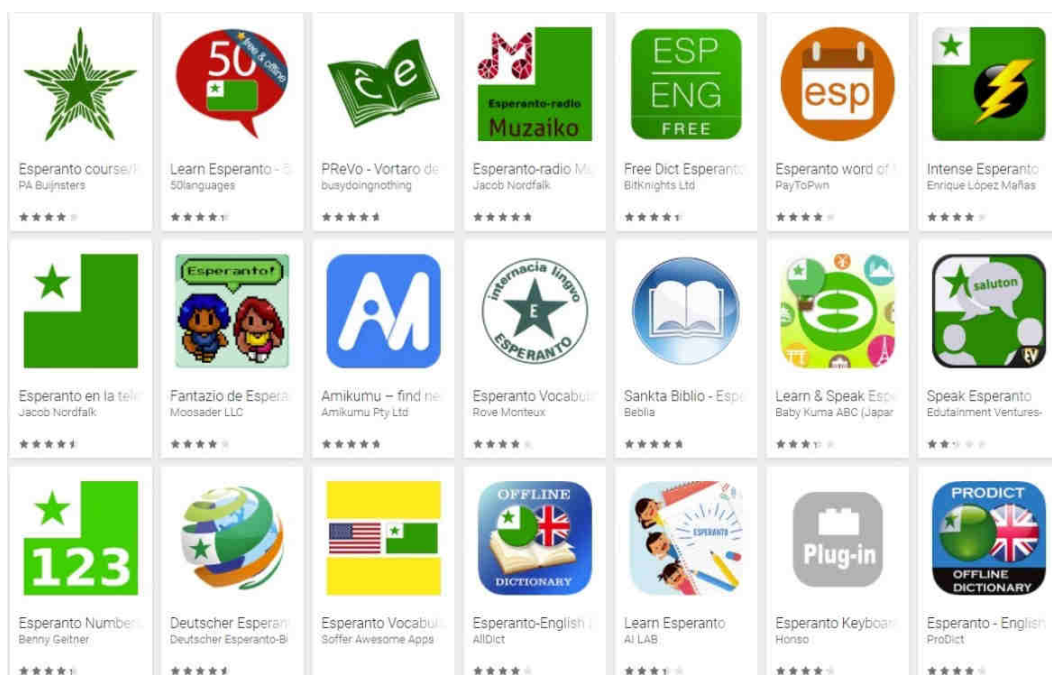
Esperanto course/
PA Buijnsters

50
free & offline
Learn Esperanto - 5
50languages

ĉe
PReVo - Vortaro de
busydoingnothing

Esperanto-radio
Muzaiko
Esperanto-radio M
Jacob Nordfalk

ESP
ENG
FREE
Free Dict Esperanto
BitKnights Ltd

esp
Esperanto word of
PayToPwn

Intense Esperanto
Enrique López Mañas

Esperanto en la tel
Jacob Nordfalk

Esperanto!
Fantazio de Espera
Moosader LLC

Amikumu – find ne
Amikumu Pty Ltd

internacia lingvo
E
ESPERANTO
Esperanto Vocabu
Rove Monteux

Sankta Biblio - Esp
Beblia

Learn & Speak Esp
Baby Kuma ABC (Japar

saluton
Speak Esperanto
Edutainment Ventures-

123
Esperanto Number
Benny Geitner

Deutscher Esperan
Deutscher Esperanto-Bi

Esperanto Vocabul
Soffer Awesome Apps

OFFLINE
DICTIONARY
Esperanto-English
AllDict

ESPERANTO
Learn Esperanto
AI LAB

Plug-in
Esperanto Keyboar
Honso

PRODICT
OFFLINE
DICTIONARY
Esperanto - English
ProDict